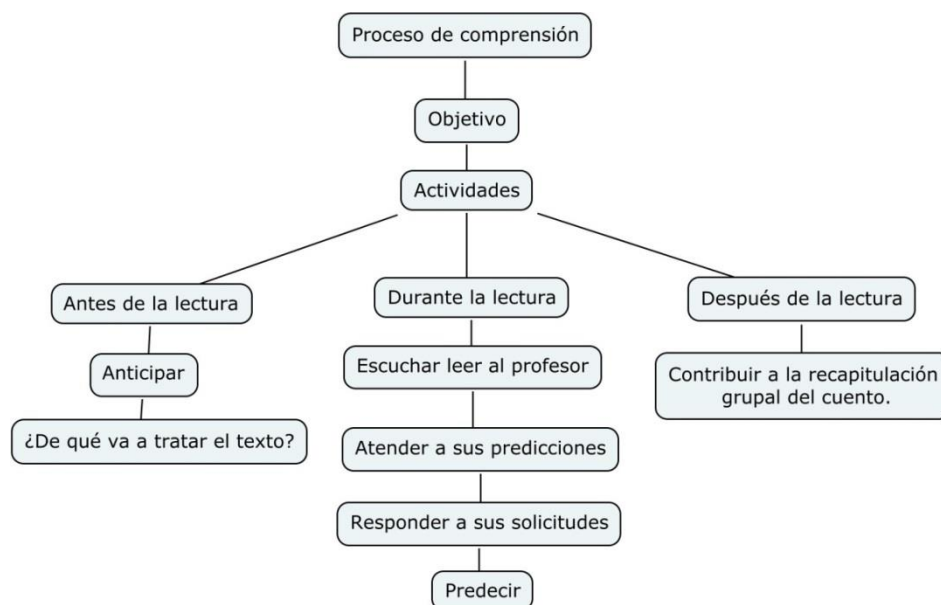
Proceso de comprensión

Objetivo

Actividades

Antes de la lectura

Anticipar

¿De qué va a tratar el texto?

Durante la lectura

Escuchar leer al profesor

Atender a sus predicciones

Responder a sus solicitudes

Predecir

Después de la lectura

Contribuir a la recapitulación grupal del cuento.